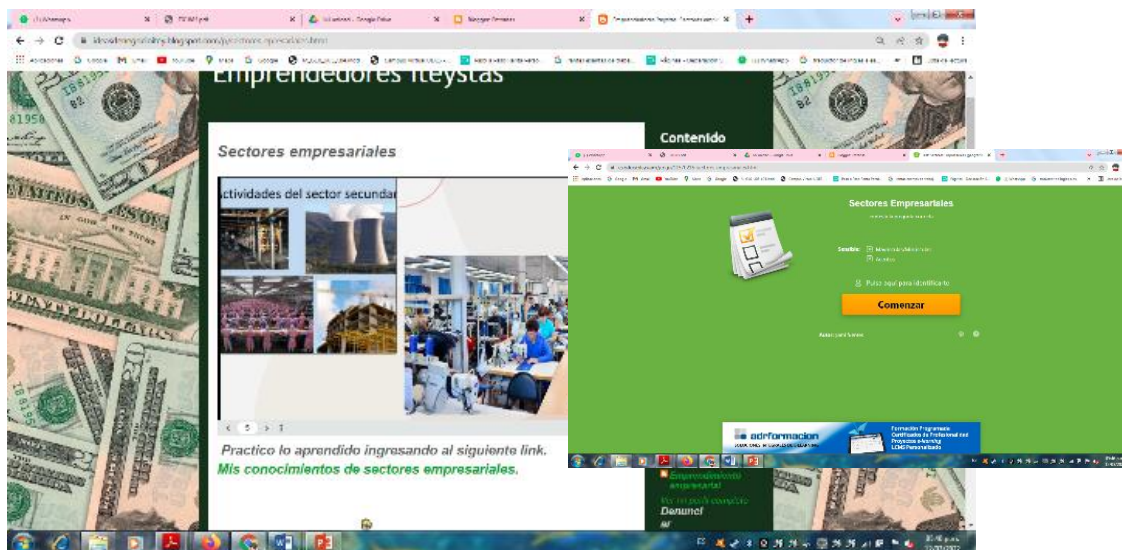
Emprendedores Iteystas

Sectores empresariales

ctividades del sector secundar

< 5 > ⁝

Practico lo aprendido ingresando al siguiente link.
Mis conocimientos de sectores empresariales.

Contenido

Emprendimiento empresarial

Ver mi perfil completo

Danunel

Sectores Empresariales

Comenzar

Pulsa aquí para identificarte

adrformacion

Formación Programada
Certificados de Profesionalidad
Proyectos e-learning
LCMS Personalizado